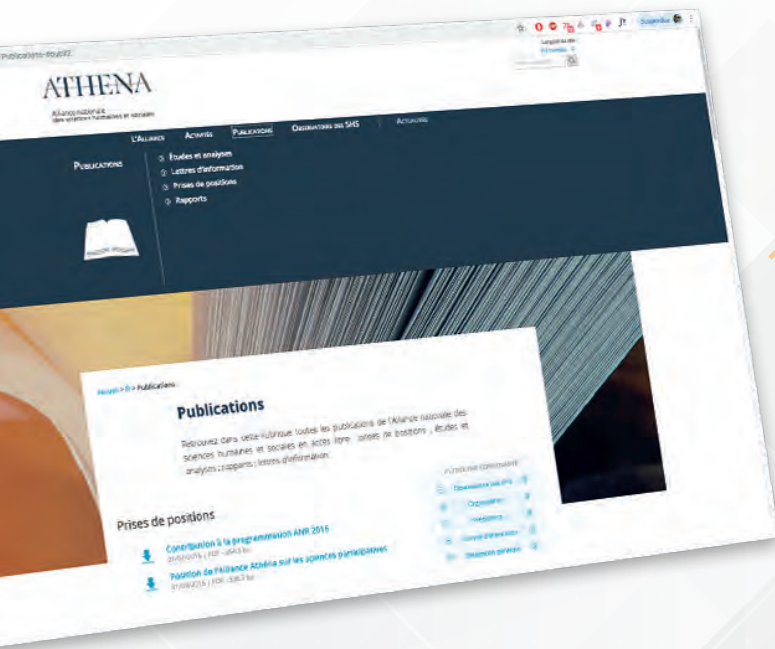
Publications-Athena

ATHENA

Alliance nationale des sciences humaines et sociales

L'Alliance Activités Publications Observatoire des SHS Actualités

Publications

Études et analyses
Lettres d'information
Prises de positions
Rapports

Accueil > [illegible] > Publications

Publications

Retrouvez dans cette rubrique toutes les publications de l'Alliance nationale des sciences humaines et sociales en accès libre : prises de positions , études et analyses , rapports , lettres d'information.

Prises de positions

Contribution à la programmation ANR 2016
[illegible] | PDF - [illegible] ko

Position de l'Alliance Athéna sur les sciences participatives
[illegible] | PDF - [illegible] ko

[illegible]
Observatoire des SHS
Organisation
Présidence
Comité d'orientation
Délégation générale